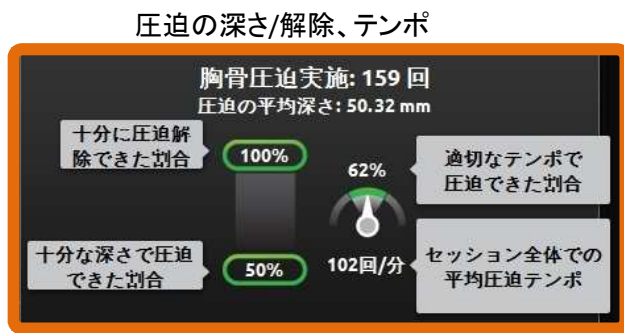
圧迫の深さ/解除、テンポ

胸骨圧迫実施: 159 回
圧迫の平均深さ: 50.32 mm

十分に圧迫解除できた割合

100%

62%

適切なテンポで圧迫できた割合

十分な深さで圧迫できた割合

50%

102回/分

セッション全体での平均圧迫テンポ